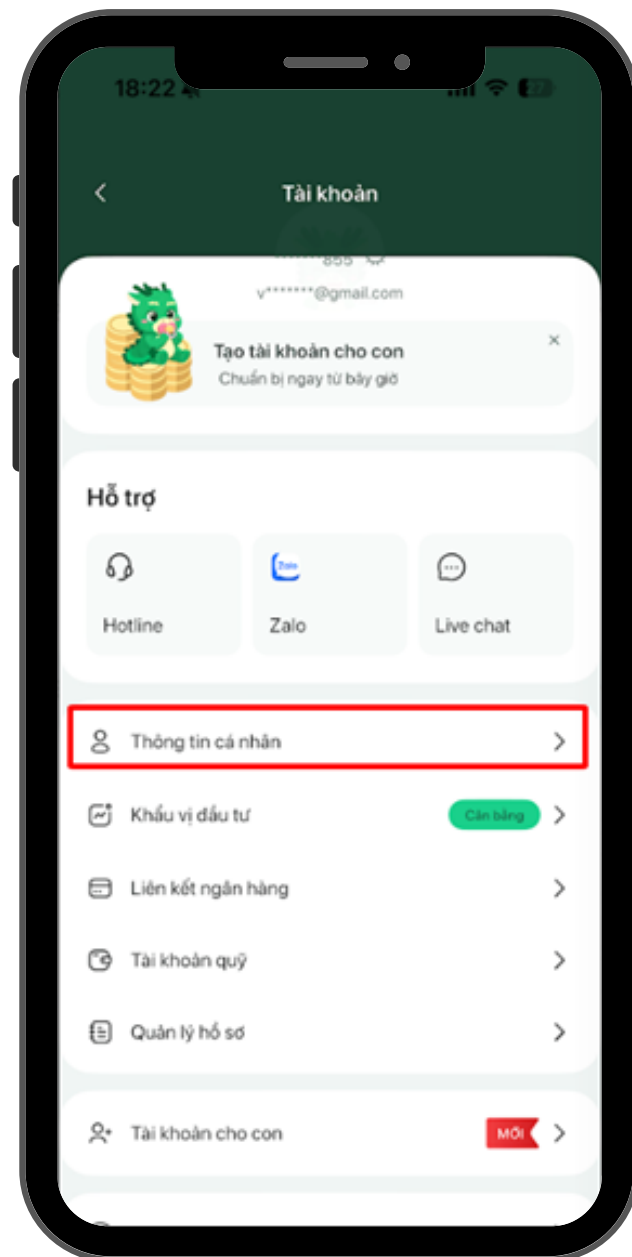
18:22

Tài khoản

*******855

v*******@gmail.com

Tạo tài khoản cho con
Chuẩn bị ngay từ bây giờ

Hỗ trợ

Hotline

Zalo

Live chat

Thông tin cá nhân

Khẩu vị đầu tư

Cân bằng

Liên kết ngân hàng

Tài khoản quỹ

Quản lý hồ sơ

Tài khoản cho con

MỚI